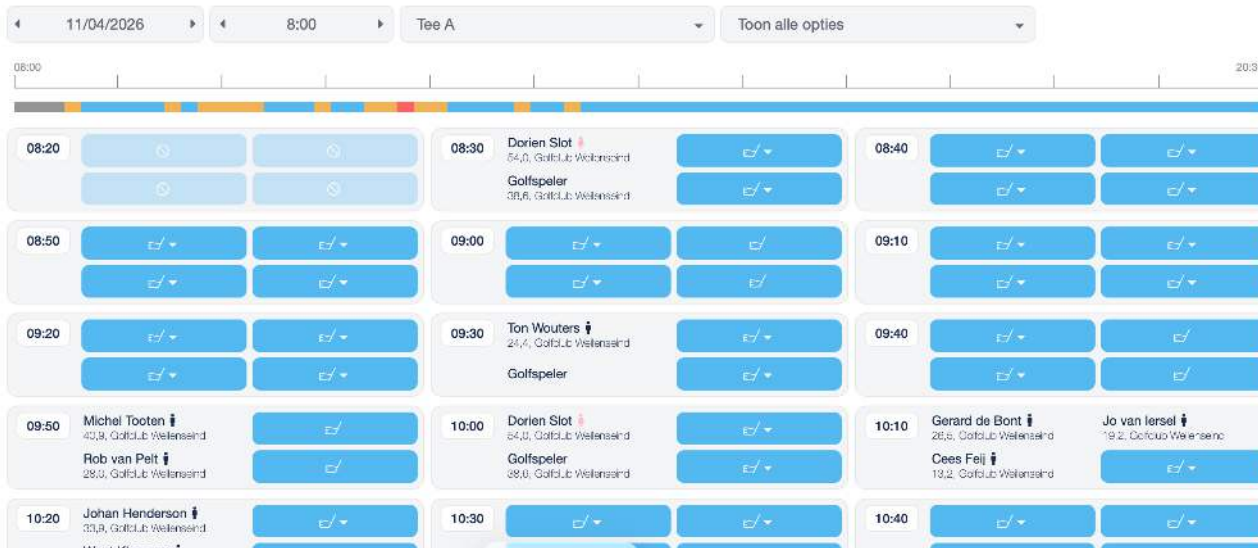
11/04/2026 | 8:00 | Tee A | Toon alle opties

08:00 20:3

08:20

08:30 Dorien Slot
54,0, Golfclub Welenseind
Golfspeler
38,6, Golfclub Welenseind

08:40

08:50

09:00

09:10

09:20

09:30 Ton Wouters
24,4, Golfclub Welenseind
Golfspeler

09:40

09:50 Michel Tooten
40,9, Golfclub Welenseind
Rob van Pelt
29,0, Golfclub Welenseind

10:00 Dorien Slot
54,0, Golfclub Welenseind
Golfspeler
38,6, Golfclub Welenseind

10:10 Gerard de Bont
26,6, Golfclub Welenseind
Jo van Iersel
19,2, Golfclub Welenseind
Cees Feij
13,2, Golfclub Welenseind

10:20 Johan Henderson
33,9, Golfclub Welenseind
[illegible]

10:30

10:40